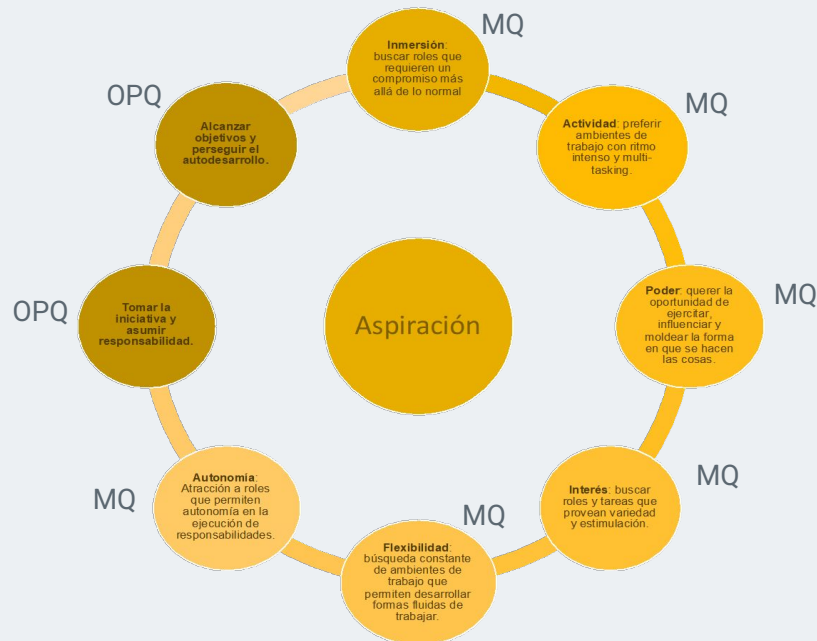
Aspiración

MQ

Inmersión: buscar roles que requieren un compromiso más allá de lo normal

MQ

Actividad: preferir ambientes de trabajo con ritmo intenso y multi-tasking.

MQ

Poder: querer la oportunidad de ejercitar, influenciar y moldear la forma en que se hacen las cosas.

MQ

Interés: buscar roles y tareas que provean variedad y estimulación.

MQ

Flexibilidad: búsqueda constante de ambientes de trabajo que permiten desarrollar formas fluidas de trabajar.

MQ

Autonomía: Atracción a roles que permiten autonomía en la ejecución de responsabilidades.

OPQ

Tomar la iniciativa y asumir responsabilidad.

OPQ

Alcanzar objetivos y perseguir el autodesarrollo.